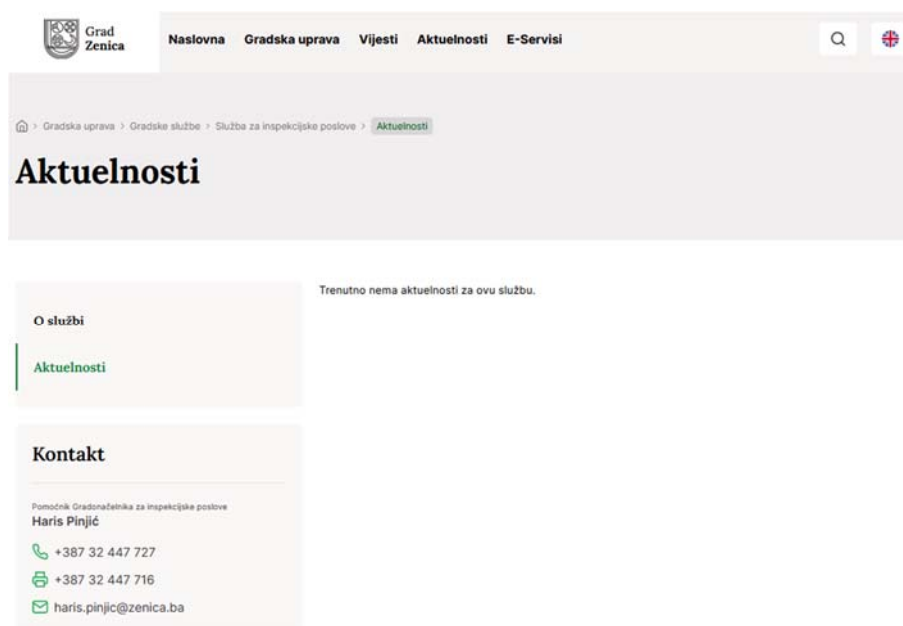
Grad Zenica

Naslovna Gradska uprava Vijesti Aktuelnosti E-Servisi

> Gradska uprava > Gradske službe > Služba za inspekcijske poslove > Aktuelnosti

Aktuelnosti

O službi

Aktuelnosti

Trenutno nema aktuelnosti za ovu službu.

Kontakt

Pomoćnik Gradonačelnika za inspekcijske poslove
Haris Pinjić

+387 32 447 727

+387 32 447 716

haris.pinjic@zenica.ba